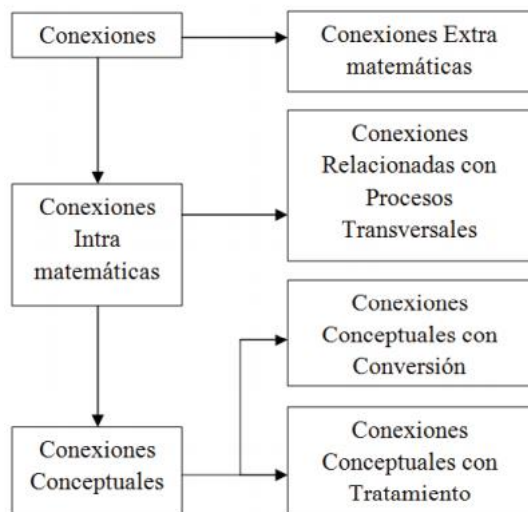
Conexiones

Conexiones Extra matemáticas

Conexiones Intra matemáticas

Conexiones Relacionadas con Procesos Transversales

Conexiones Conceptuales

Conexiones Conceptuales con Conversión

Conexiones Conceptuales con Tratamiento